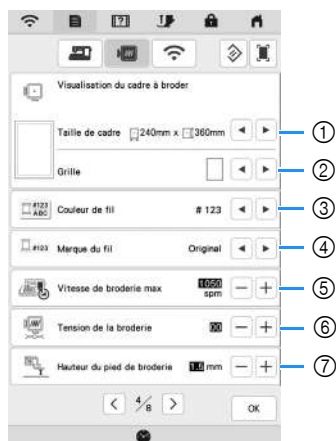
Visualisation du cadre à broder

Taille de cadre 240mm x 360mm ①

Grille ②

Couleur de fil # 123 ③

Marque du fil Original ④

Vitesse de broderie max 1050 spm ⑤

Tension de la broderie 00 ⑥

Hauteur du pied de broderie 1.5 mm ⑦

4/8

OK